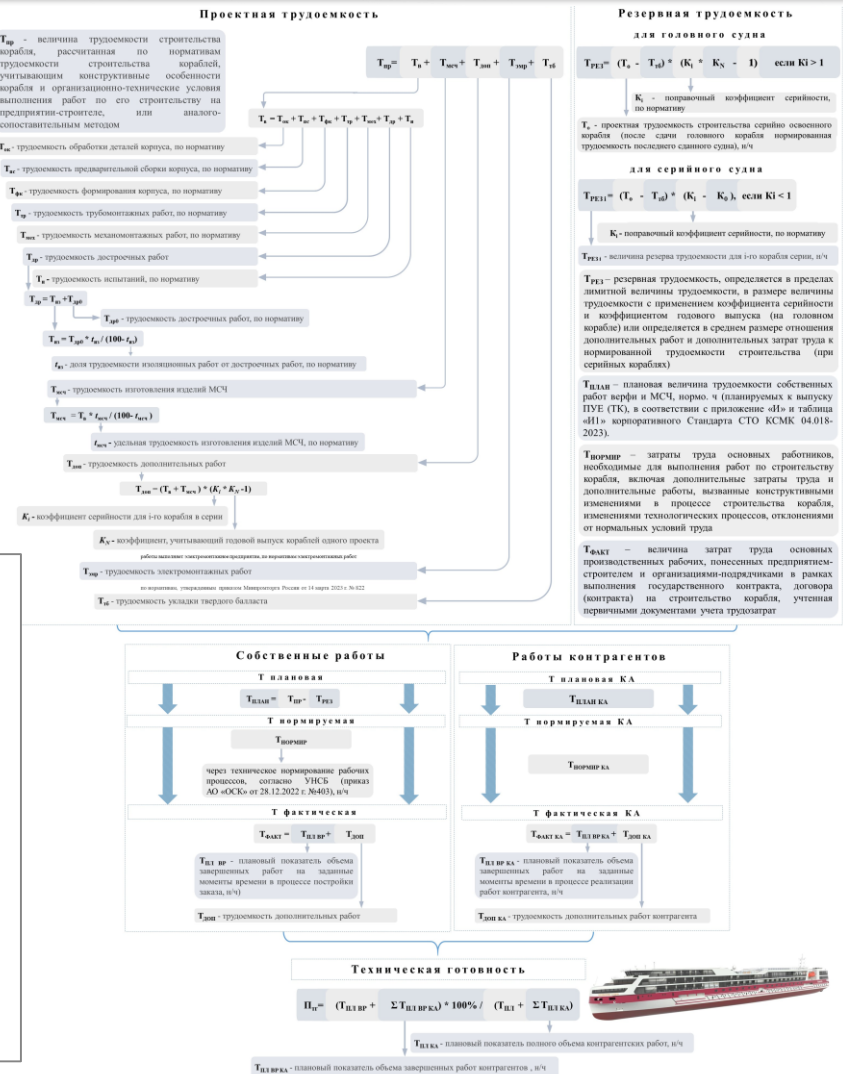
Проектная трудоемкость

$T_{пр}$ - величина трудоемкости строительства корабля, рассчитанная по нормативам трудоемкости строительства кораблей, учитывающим конструктивные особенности корабля и организационно-технические условия выполнения работ по его строительству на предприятии-строителе, или аналого-сопоставительным методом

$T_{пр} = T_к + T_{мсч} + T_{доп} + T_{эмр} + T_{тб}$

$T_к = T_{ос} + T_{пс} + T_{фк} + T_{тр} + T_{мех} + T_{др} + T_и$

$T_{ос}$ - трудоемкость обработки деталей корпуса, по нормативу

$T_{пс}$ - трудоемкость предварительной сборки корпуса, по нормативу

$T_{фк}$ - трудоемкость формирования корпуса, по нормативу

$T_{тр}$ - трудоемкость трубомонтажных работ, по нормативу

$T_{мех}$ - трудоемкость механомонтажных работ, по нормативу

$T_{др}$ - трудоемкость достроечных работ

$T_и$ - трудоемкость испытаний, по нормативу

$T_{др} = T_{из} + T_{дрб}$

$T_{дрб}$ - трудоемкость достроечных работ, по нормативу

$T_{из} = T_{дрб} * t_{из} / (100 - t_{из})$

$t_{из}$ - доля трудоемкости изоляционных работ от достроечных работ, по нормативу

$T_{мсч}$ - трудоемкость изготовления изделий МСЧ

$T_{мсч} = T_к * t_{мсч} / (100 - t_{мсч})$

$t_{мсч}$ - удельная трудоемкость изготовления изделий МСЧ, по нормативу

$T_{доп}$ - трудоемкость дополнительных работ

$T_{доп} = (T_к + T_{мсч}) * (K_i * K_N - 1)$

$K_i$ - коэффициент серийности для i-го корабля в серии

$K_N$ - коэффициент, учитывающий годовой выпуск кораблей одного проекта

работы выполняет электромонтажное предприятие, по нормативам электромонтажных работ

$T_{эмр}$ - трудоемкость электромонтажных работ

по нормативу, утвержденным приказом Минпромторга России от 14 марта 2023 г. №822

$T_{тб}$ - трудоемкость укладки твердого балласта

Резервная трудоемкость

для головного судна

$T_{РЕЗ} = (T_с - T_{тб}) * (K_i * K_N - 1)$ если Ki > 1

$K_i$ - поправочный коэффициент серийности, по нормативу

$T_с$ - проектная трудоемкость строительства серийно освоенного корабля (после сдачи головного корабля нормированная трудоемкость последнего сданного судна), н/ч

для серийного судна

$T_{РЕЗ i} = (T_о - T_{тб}) * (K_i - K_0)$, если Ki < 1

$K_i$ - поправочный коэффициент серийности, по нормативу

$T_{РЕЗ i}$ - величина резерва трудоемкости для i-го корабля серии, н/ч

$T_{РЕЗ}$ – резервная трудоемкость, определяется в пределах лимитной величины трудоемкости, в размере величины трудоемкости с применением коэффициента серийности и коэффициентом годового выпуска (на головном корабле) или определяется в среднем размере отношения дополнительных работ и дополнительных затрат труда к нормированной трудоемкости строительства (при серийных кораблях)

$T_{ПЛАН}$ – плановая величина трудоемкости собственных работ верфи и МСЧ, нормо. ч (планируемых к выпуску ПУЕ (ТК), в соответствии с приложение «И» и таблица «И1» корпоративного Стандарта СТО КСМК 04.018-2023).

$T_{НОРМИР}$ – затраты труда основных работников, необходимые для выполнения работ по строительству корабля, включая дополнительные затраты труда и дополнительные работы, вызванные конструктивными изменениями в процессе строительства корабля, изменениями технологических процессов, отклонениями от нормальных условий труда

$T_{ФАКТ}$ – величина затрат труда основных производственных рабочих, понесенных предприятием-строителем и организациями-подрядчиками в рамках выполнения государственного контракта, договора (контракта) на строительство корабля, учтенная первичными документами учета трудозатрат

Собственные работы

Т плановая

$T_{ПЛАН} = T_{ПР} - T_{РЕЗ}$

Т нормируемая

$T_{НОРМИР}$

через техническое нормирование рабочих процессов, согласно УНСБ (приказ АО «ОСК» от 28.12.2022 г. №403), н/ч

Т фактическая

$T_{ФАКТ} = T_{ПЛ\ ВР} + T_{ДОП}$

$T_{ПЛ\ ВР}$ - плановый показатель объема завершенных работ на заданные моменты времени в процессе постройки заказа, н/ч

$T_{ДОП}$ - трудоемкость дополнительных работ

Работы контрагентов

Т плановая КА

$T_{ПЛАН\ КА}$

Т нормируемая КА

$T_{НОРМИР\ КА}$

Т фактическая КА

$T_{ФАКТ\ КА} = T_{ПЛ\ ВР\ КА} + T_{ДОП\ КА}$

$T_{ПЛ\ ВР\ КА}$ - плановый показатель объема завершенных работ на заданные моменты времени в процессе реализация работ контрагента, н/ч

$T_{ДОП\ КА}$ - трудоемкость дополнительных работ контрагента

Техническая готовность

$П_{тг} = (T_{ПЛ\ ВР} + \Sigma T_{ПЛ\ ВР\ КА}) * 100\% / (T_{ПЛ} + \Sigma T_{ПЛ\ КА})$

$T_{ПЛ\ КА}$ - плановый показатель полного объема контрагентских работ, н/ч

$T_{ПЛ\ ВР\ КА}$ - плановый показатель объема завершенных работ контрагентов , н/ч